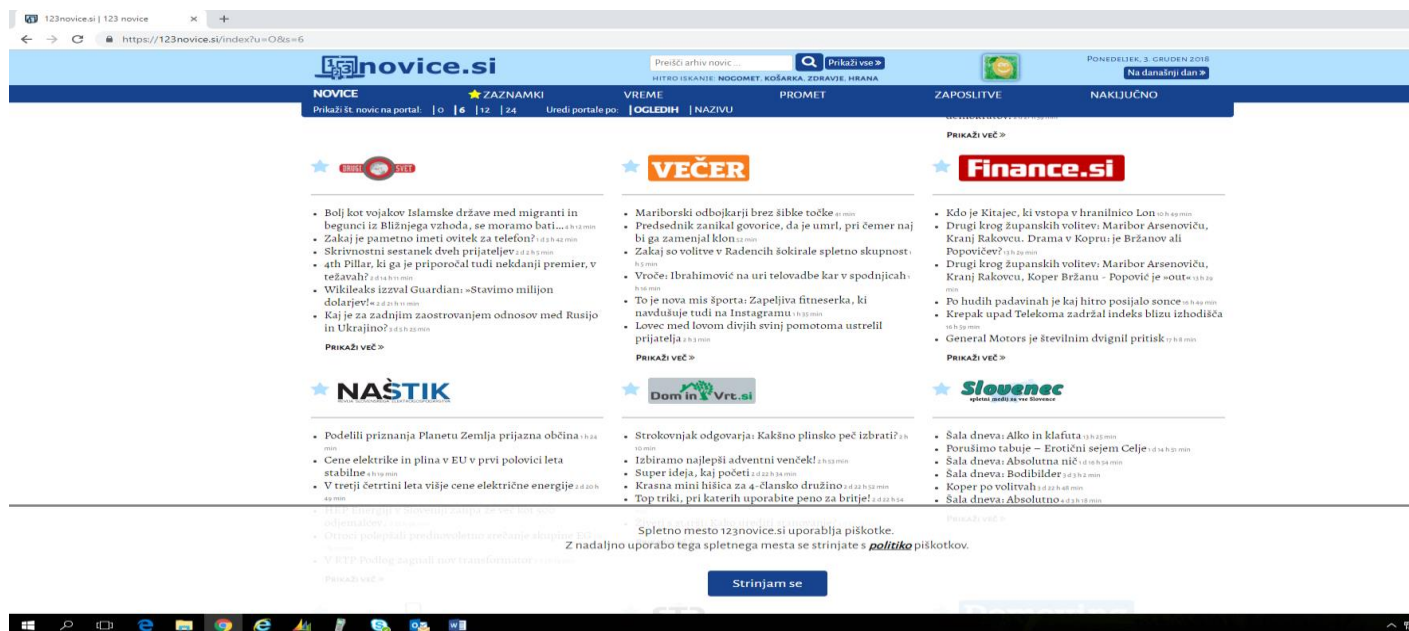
123novice.si | 123 novice

https://123novice.si/index?u=O&s=6

123novice.si

Preišči arhiv novic ...
Prikaži vse »
HITRO ISKANJE: NOGOMET, KOŠARKA, ZDRAVJE, HRANA

PONEDELJEK, 3. GRUDEN 2018
Na današnji dan »

NOVICE | ZAZNAMKI | VREME | PROMET | ZAPOSLITVE | NAKLJUČNO

Prikaži št. novic na portal: | 0 | 6 | 12 | 24 Uredi portale po: | OGLEDIH | NAZIVU

PRIKAŽI VEČ »

DRUGI SVET

- Bolj kot vojakov Islamske države med migranti in begunci iz Bližnjega vzhoda, se moramo bati... 4 h 12 min
- Zakaj je pametno imeti ovitek za telefon? 1 d 3 h 42 min
- Skrivnostni sestanek dveh prijateljev 2 d 2 h 5 min
- 4th Pillar, ki ga je priporočal tudi nekdanji premier, v težavah? 2 d 14 h 11 min
- Wikileaks izzval Guardian: »Stavimo milijon dolarjev!« 2 d 21 h 11 min
- Kaj je za zadnjim zaostrovanjem odnosov med Rusijo in Ukrajino? 3 d 5 h 25 min

PRIKAŽI VEČ »

VEČER

- Mariborski odbojkarji brez šibke točke 41 min
- Predsednik zanikal govorice, da je umrl, pri čemer naj bi ga zamenjal klon 52 min
- Zakaj so volitve v Radencih šokirale spletno skupnost 1 h 5 min
- Vroče: Ibrahimović na uri telovadbe kar v spodnjicah 1 h 16 min
- To je nova mis športa: Zapeljiva fitneserka, ki navdušuje tudi na Instagramu 1 h 33 min
- Lovec med lovom divjih svinj pomotoma ustrelil prijatelja 2 h 3 min

PRIKAŽI VEČ »

Finance.si

- Kdo je Kitajec, ki vstopa v hranilnico Lon 10 h 49 min
- Drugi krog županskih volitev: Maribor Arsenoviču, Kranj Rakovcu. Drama v Kopru: je Bržanov ali Popovičev? 13 h 29 min
- Drugi krog županskih volitev: Maribor Arsenoviču, Kranj Rakovcu, Koper Bržanu - Popović je »out« 13 h 29 min
- Po hudih padavinah je kaj hitro posijalo sonce 16 h 49 min
- Krepak upad Telekoma zadržal indeks blizu izhodišča 16 h 59 min
- General Motors je številnim dvignil pritisk 17 h 8 min

PRIKAŽI VEČ »

NAŠTIK

- Podelili priznanja Planetu Zemlja prijazna občina 1 h 24 min
- Cene elektrike in plina v EU v prvi polovici leta stabilne 4 h 19 min
- V tretji četrtini leta višje cene električne energije 2 d 20 h 49 min
- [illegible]
- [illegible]
- V ETP Podlog zagnali nov transformator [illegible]

PRIKAŽI VEČ »

Dom in Vrt.si

- Strokovnjak odgovarja: Kakšno plinsko peč izbrati? 2 h 10 min
- Izbiramo najlepši adventni venček! 2 h 55 min
- Super ideja, kaj početi 2 d 22 h 34 min
- Krasna mini hišica za 4-člansko družino 2 d 22 h 52 min
- Top triki, pri katerih uporabite peno za britje! 2 d 22 h 54

Slovenec
spletni medij za vse Slovence

- Šala dneva: Alko in klafuta 13 h 23 min
- Porušimo tabuje – Erotični sejem Celje 1 d 14 h 51 min
- Šala dneva: Absolutna nič 1 d 16 h 54 min
- Šala dneva: Bodibilder 3 d 3 h 2 min
- Koper po volitvah 3 d 22 h 48 min
- Šala dneva: Absolutno 4 d 3 h 18 min

PRIKAŽI VEČ »

Spletno mesto 123novice.si uporablja piškotke.
Z nadaljno uporabo tega spletnega mesta se strinjate s politiko piškotkov.

Strinjam se